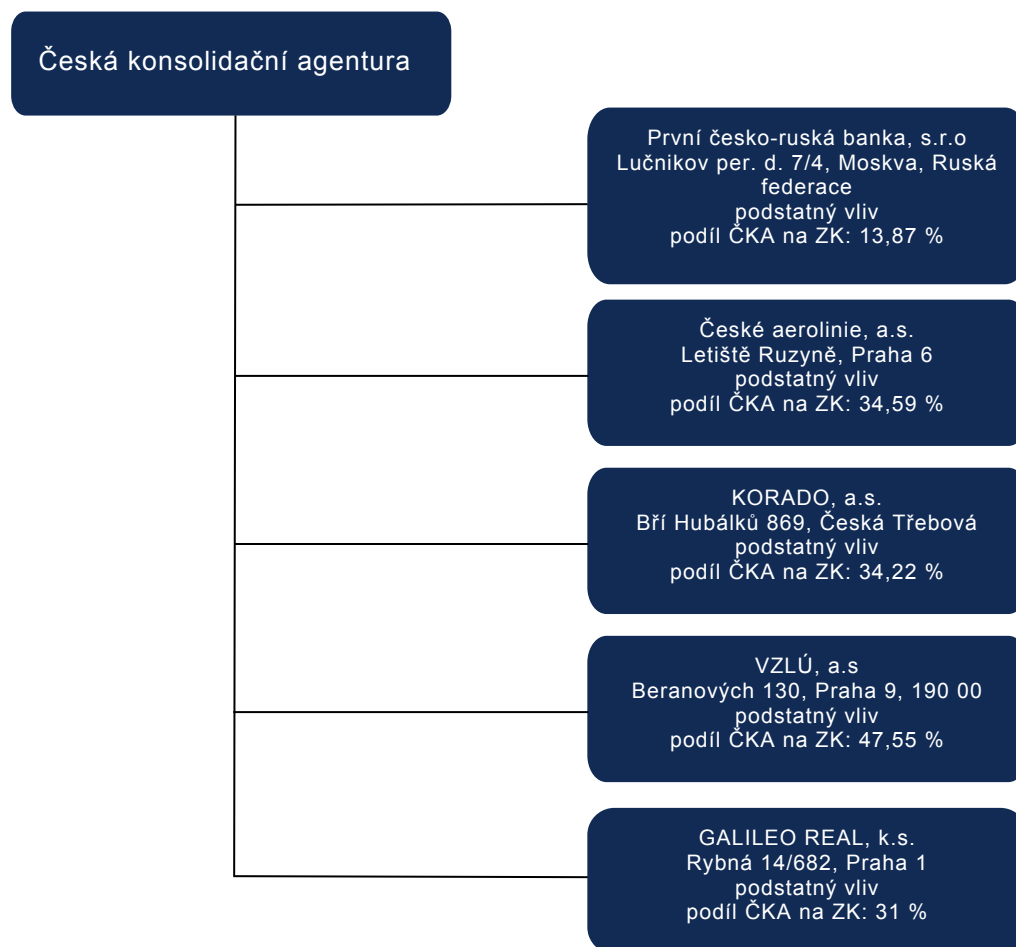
Česká konsolidační agentura

První česko-ruská banka, s.r.o
Lučnikov per. d. 7/4, Moskva, Ruská federace
podstatný vliv
podíl ČKA na ZK: 13,87 %

České aerolinie, a.s.
Letiště Ruzyně, Praha 6
podstatný vliv
podíl ČKA na ZK: 34,59 %

KORADO, a.s.
Bří Hubálků 869, Česká Třebová
podstatný vliv
podíl ČKA na ZK: 34,22 %

VZLÚ, a.s
Beranových 130, Praha 9, 190 00
podstatný vliv
podíl ČKA na ZK: 47,55 %

GALILEO REAL, k.s.
Rybná 14/682, Praha 1
podstatný vliv
podíl ČKA na ZK: 31 %